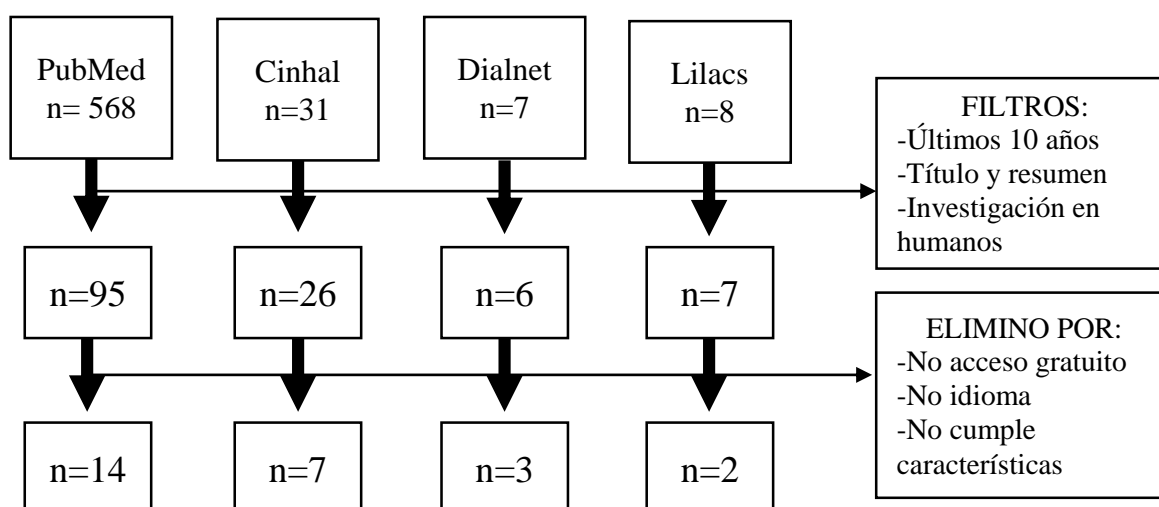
PubMed
n= 568

Cinhal
n=31

Dialnet
n=7

Lilacs
n=8

FILTROS:
-Últimos 10 años
-Título y resumen
-Investigación en humanos

n=95

n=26

n=6

n=7

ELIMINO POR:
-No acceso gratuito
-No idioma
-No cumple características

n=14

n=7

n=3

n=2